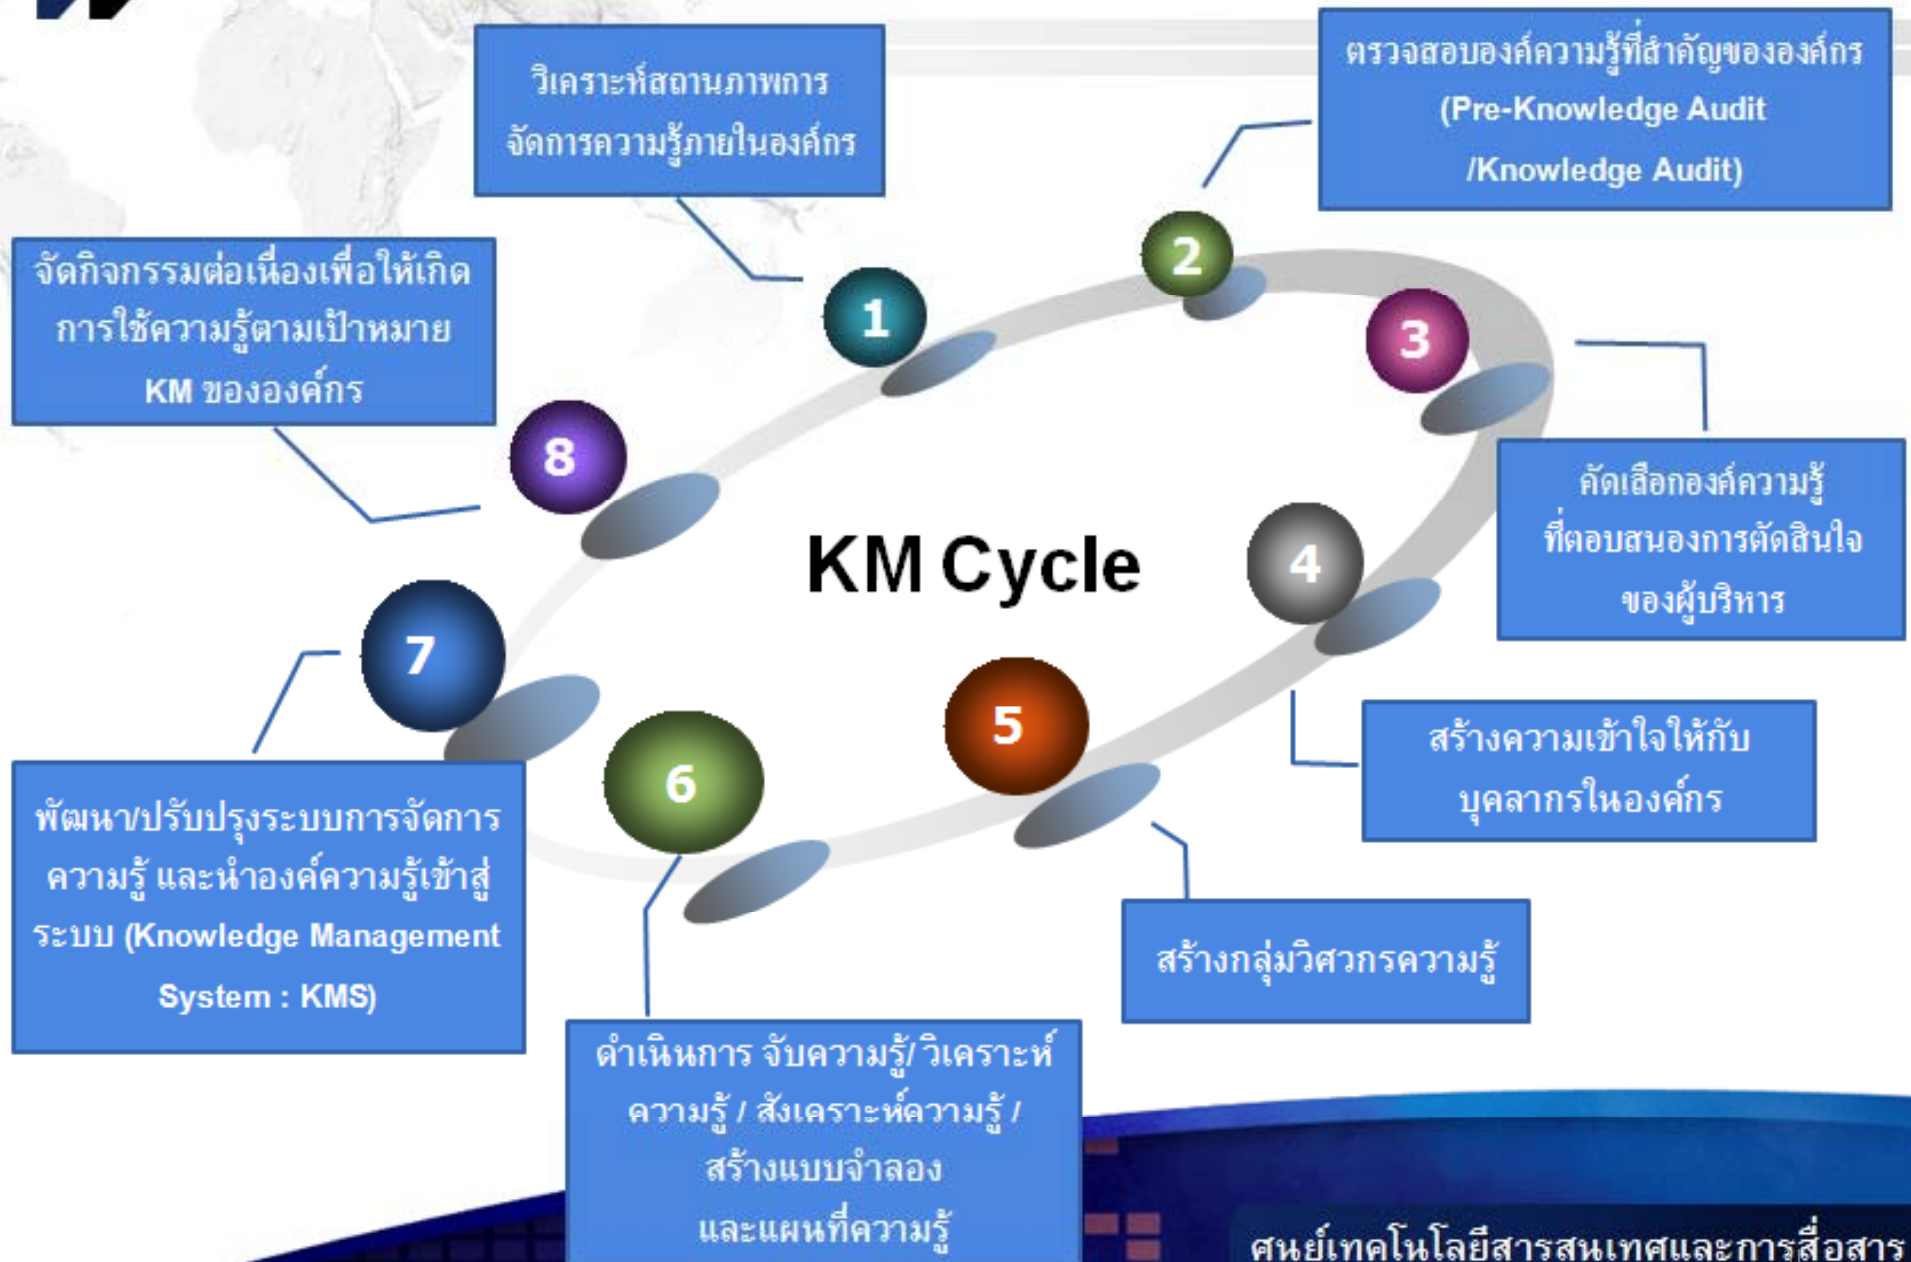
วิเคราะห์สถานภาพการจัดการความรู้ภายในองค์กร

ตรวจสอบองค์ความรู้ที่สำคัญขององค์กร (Pre-Knowledge Audit /Knowledge Audit)

จัดกิจกรรมต่อเนื่องเพื่อให้เกิดการใช้ความรู้ตามเป้าหมาย KM ขององค์กร

1

2

3

8

KM Cycle

4

คัดเลือกองค์ความรู้ที่ตอบสนองการตัดสินใจของผู้บริหาร

7

5

6

สร้างความเข้าใจให้กับบุคลากรในองค์กร

พัฒนา/ปรับปรุงระบบการจัดการความรู้ และนำองค์ความรู้เข้าสู่ระบบ (Knowledge Management System : KMS)

สร้างกลุ่มวิศวกรความรู้

ดำเนินการ จับความรู้/ วิเคราะห์ความรู้ / สังเคราะห์ความรู้ / สร้างแบบจำลอง และแผนที่ความรู้

ศูนย์เทคโนโลยีสารสนเทศและการสื่อสาร